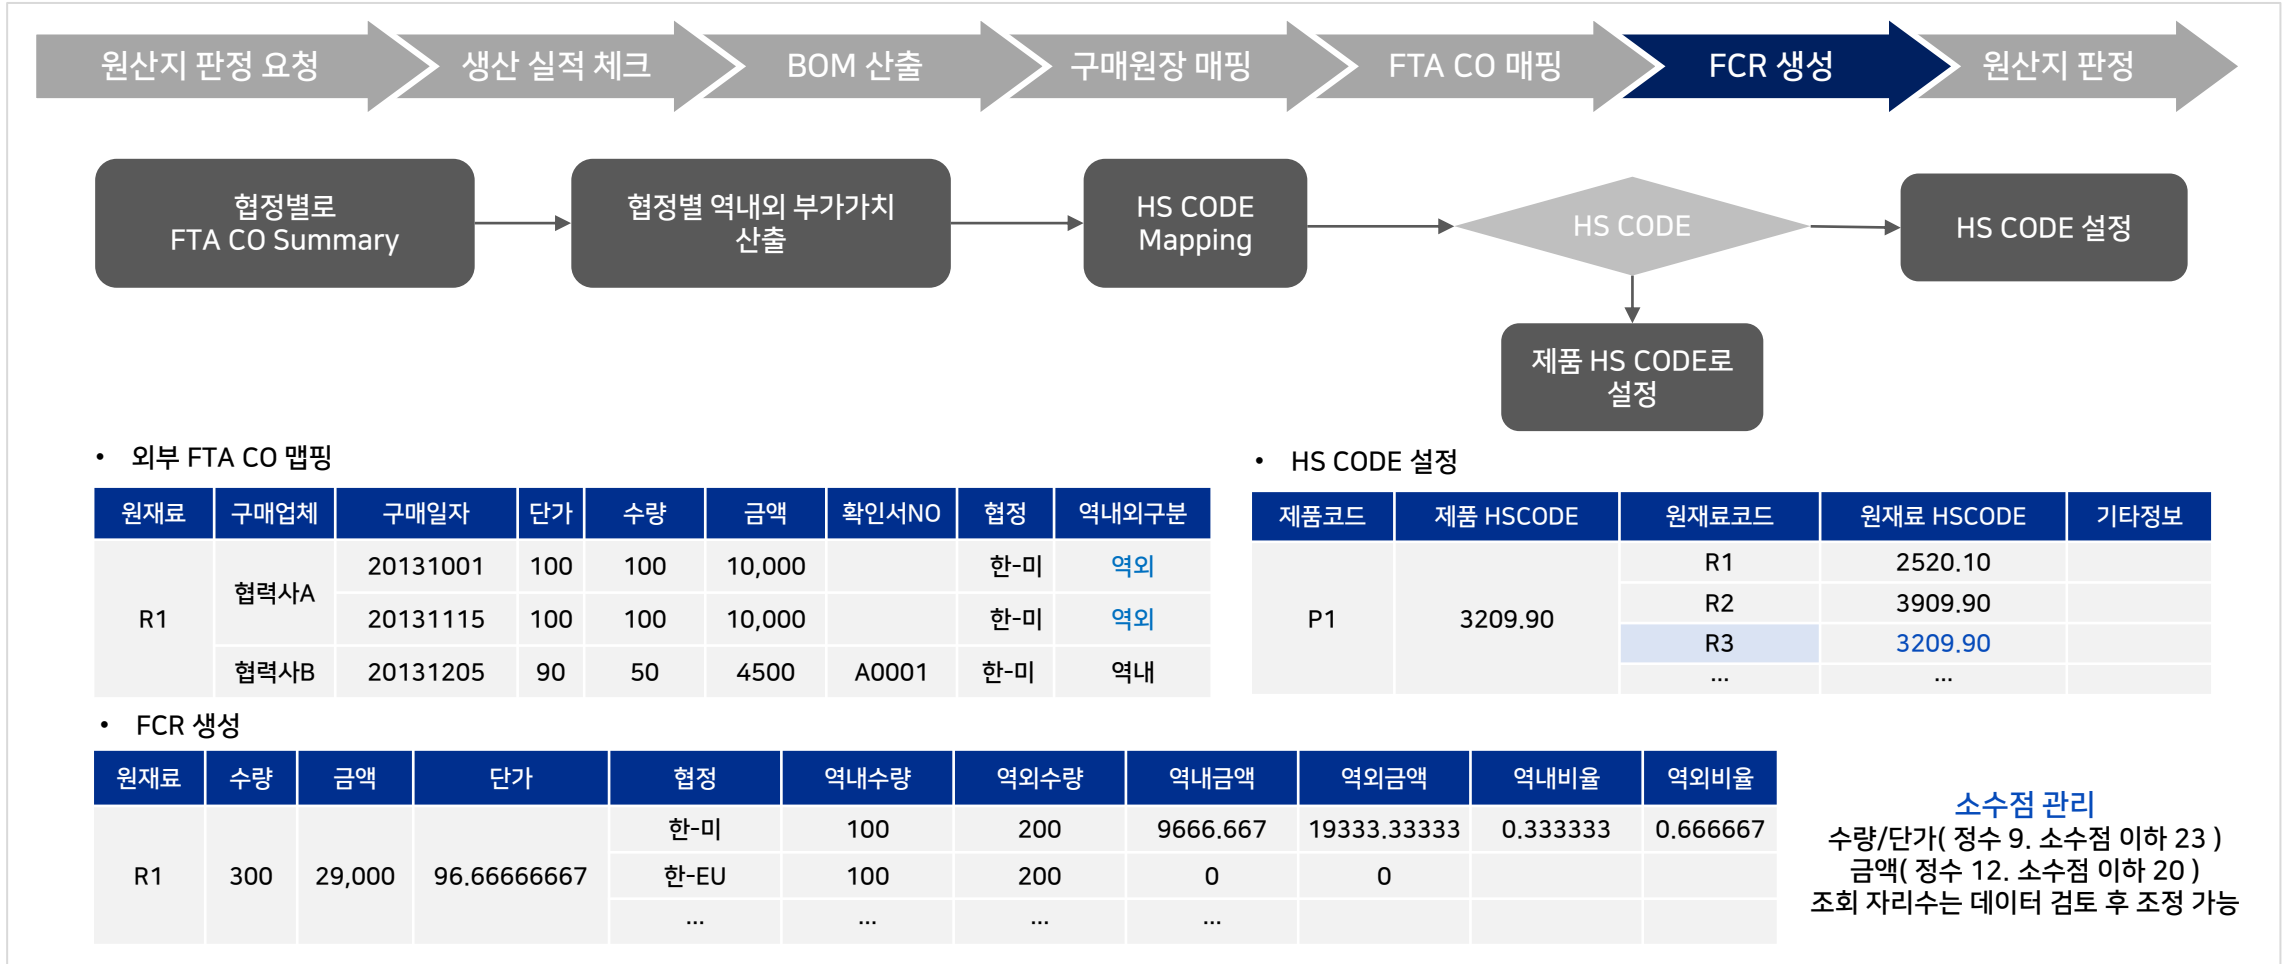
원산지 판정 요청
생산 실적 체크
BOM 산출
구매원장 매핑
FTA CO 매핑
FCR 생성
원산지 판정

협정별로 FTA CO Summary
협정별 역내외 부가가치 산출
HS CODE Mapping
HS CODE
HS CODE 설정
제품 HS CODE로 설정

• 외부 FTA CO 맵핑

| 원재료 | 구매업체 | 구매일자 | 단가 | 수량 | 금액 | 확인서NO | 협정 | 역내외구분 |
|---|---|---|---|---|---|---|---|---|
| R1 | 협력사A | 20131001 | 100 | 100 | 10,000 | | 한-미 | 역외 |
| | | 20131115 | 100 | 100 | 10,000 | | 한-미 | 역외 |
| | 협력사B | 20131205 | 90 | 50 | 4500 | A0001 | 한-미 | 역내 |

• HS CODE 설정

| 제품코드 | 제품 HSCODE | 원재료코드 | 원재료 HSCODE | 기타정보 |
|---|---|---|---|---|
| P1 | 3209.90 | R1 | 2520.10 | |
| | | R2 | 3909.90 | |
| | | R3 | 3209.90 | |
| | | ... | ... | |

• FCR 생성

| 원재료 | 수량 | 금액 | 단가 | 협정 | 역내수량 | 역외수량 | 역내금액 | 역외금액 | 역내비율 | 역외비율 |
|---|---|---|---|---|---|---|---|---|---|---|
| R1 | 300 | 29,000 | 96.66666667 | 한-미 | 100 | 200 | 9666.667 | 19333.33333 | 0.333333 | 0.666667 |
| | | | | 한-EU | 100 | 200 | 0 | 0 | | |
| | | | | ... | ... | ... | ... | | | |

소수점 관리
수량/단가( 정수 9. 소수점 이하 23 )
금액( 정수 12. 소수점 이하 20 )
조회 자리수는 데이터 검토 후 조정 가능